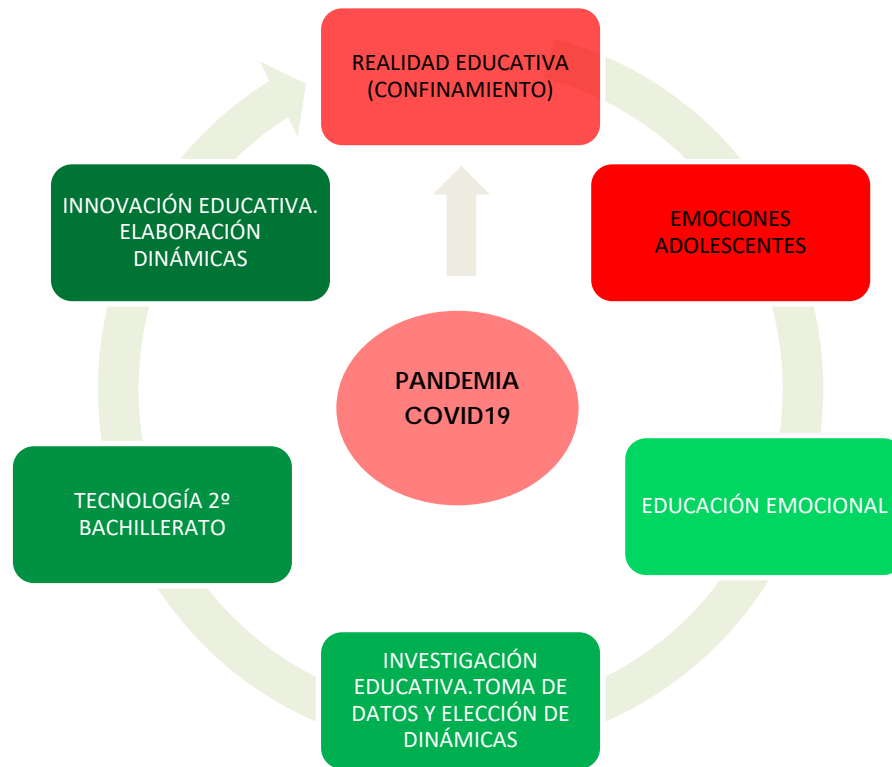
REALIDAD EDUCATIVA (CONFINAMIENTO)

EMOCIONES ADOLESCENTES

EDUCACIÓN EMOCIONAL

INVESTIGACIÓN EDUCATIVA.TOMA DE DATOS Y ELECCIÓN DE DINÁMICAS

TECNOLOGÍA 2º BACHILLERATO

INNOVACIÓN EDUCATIVA. ELABORACIÓN DINÁMICAS

PANDEMIA COVID19